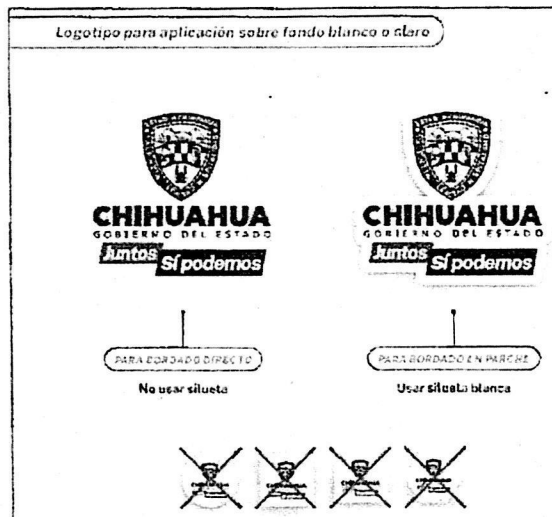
Logotipo para aplicación sobre fondo blanco o claro

CHIHUAHUA
GOBIERNO DEL ESTADO
Juntos Sí podemos

CHIHUAHUA
GOBIERNO DEL ESTADO
Juntos Sí podemos

PARA BORDADO DIRECTO
No usar silueta

PARA BORDADO EN PARCHE
Usar silueta blanca

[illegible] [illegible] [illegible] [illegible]